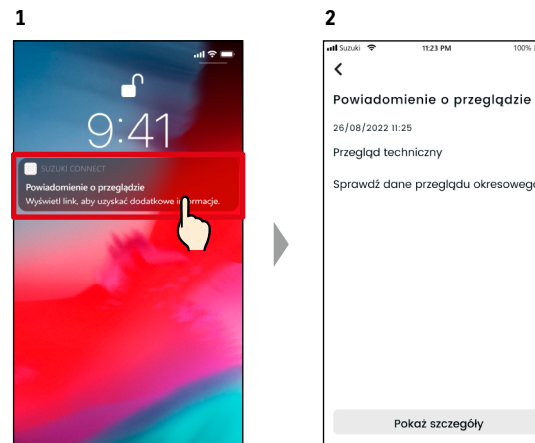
1

9:41

SUZUKI CONNECT

Powiadomienie o przeglądzie

Wyświetl link, aby uzyskać dodatkowe in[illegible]macje.

2

Suzuki 11:23 PM 100%

<

Powiadomienie o przeglądzie

26/08/2022 11:25

Przegląd techniczny

Sprawdź dane przeglądu okresoweg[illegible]

Pokaż szczegóły